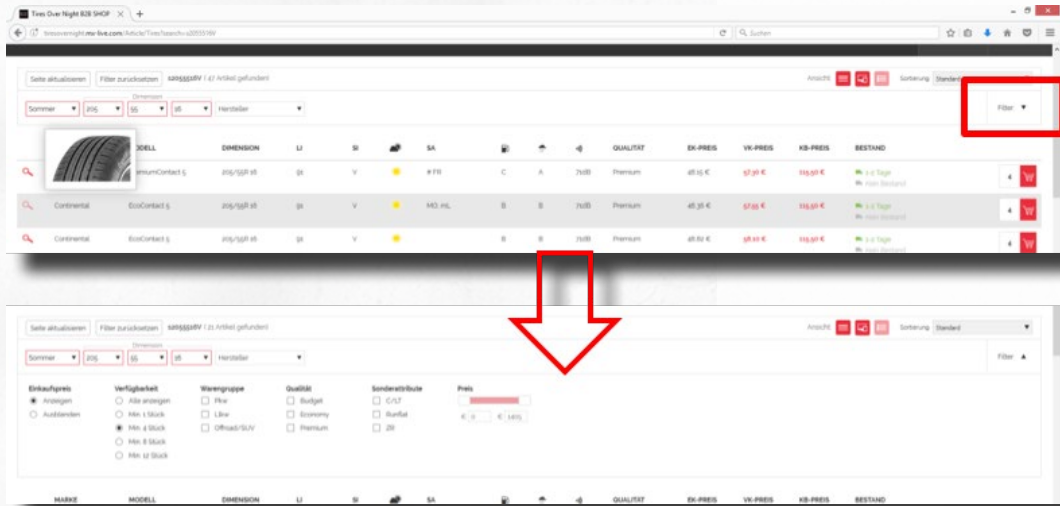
Tires Over Night B2B SHOP ×

tiresovernight.mv-live.com/Article/Tires?search=2055516V

Suchen

Seite aktualisieren | Filter zurücksetzen | 2055516V | 47 Artikel gefunden

Ansicht | Sortierung Standard

Sommer | 205 | Dimension 55 | 16 | Hersteller

Filter ▼

| | MODELL | DIMENSION | LI | SI | | SA | | | | QUALITÄT | EK-PREIS | VK-PREIS | KB-PREIS | BESTAND |
|---|---|---|---|---|---|---|---|---|---|---|---|---|---|---|
| | PremiumContact 5 | 205/55R 16 | 91 | V | | # FR | C | A | 71dB | Premium | 48,15 € | 57,30 € | 115,50 € | 1-2 Tage Kein Bestand |
| Continental | EcoContact 5 | 205/55R 16 | 91 | V | | MO, mL | B | B | 71dB | Premium | 48,36 € | 57,55 € | 115,50 € | 1-2 Tage Kein Bestand |
| Continental | EcoContact 5 | 205/55R 16 | 91 | V | | | B | B | 71dB | Premium | 48,82 € | 58,10 € | 115,97 € | 1-2 Tage Kein Bestand |

Seite aktualisieren | Filter zurücksetzen | 2055516V | 21 Artikel gefunden

Ansicht | Sortierung Standard

Sommer | 205 | Dimension 55 | 16 | Hersteller

Filter ▲

Einkaufspreis
Anzeigen
Ausblenden

Verfügbarkeit
Alle anzeigen
Min. 1 Stück
Min. 4 Stück
Min. 8 Stück
Min. 12 Stück

Warengruppe
Pkw
Llkw
Offroad/SUV

Qualität
Budget
Economy
Premium

Sonderattribute
C/LT
Runflat
ZR

Preis
€ 0 € 1405

| MARKE | MODELL | DIMENSION | LI | SI | | SA | | | | QUALITÄT | EK-PREIS | VK-PREIS | KB-PREIS | BESTAND |
|---|---|---|---|---|---|---|---|---|---|---|---|---|---|---|